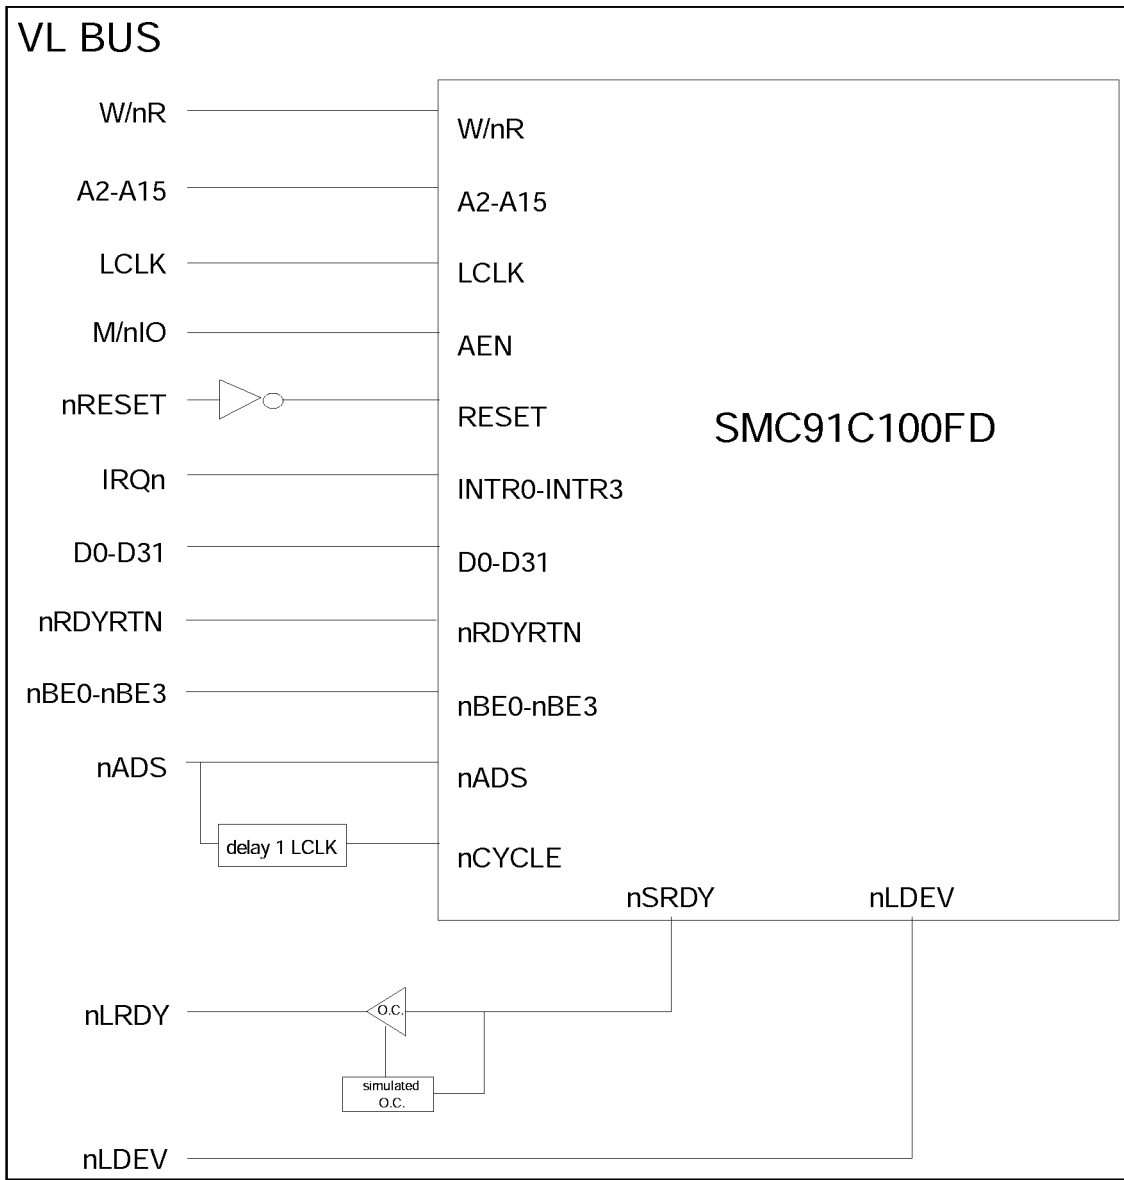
VL BUS

W/nR
A2-A15
LCLK
M/nIO
nRESET
IRQn
D0-D31
nRDYRTN
nBE0-nBE3
nADS

W/nR
A2-A15
LCLK
AEN
RESET
INTR0-INTR3
D0-D31
nRDYRTN
nBE0-nBE3
nADS
nCYCLE

SMC91C100FD

delay 1 LCLK

nSRDY
nLDEV

nLRDY
O.C.
simulated O.C.

nLDEV